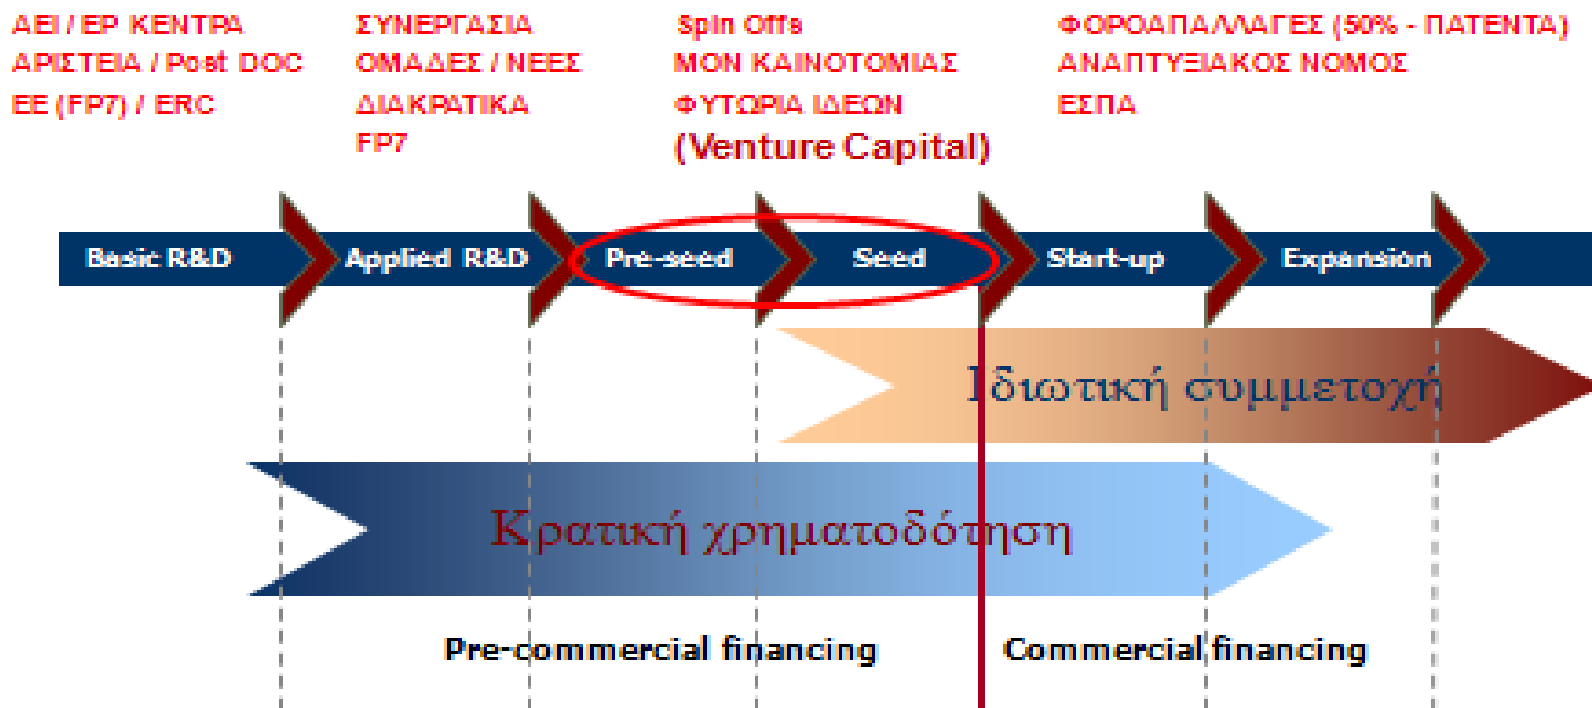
ΑΕΙ / ΕΡ ΚΕΝΤΡΑ
ΑΡΙΣΤΕΙΑ / Post DOC
ΕΕ (FP7) / ERC

ΣΥΝΕΡΓΑΣΙΑ
ΟΜΑΔΕΣ / ΝΕΕΣ
ΔΙΑΚΡΑΤΙΚΑ
FP7

Spin Offs
ΜΟΝ ΚΑΙΝΟΤΟΜΙΑΣ
ΦΥΤΩΡΙΑ ΙΔΕΩΝ
(Venture Capital)

ΦΟΡΟΑΠΑΛΛΑΓΕΣ (50% - ΠΑΤΕΝΤΑ)
ΑΝΑΠΤΥΞΙΑΚΟΣ ΝΟΜΟΣ
ΕΣΠΑ

Basic R&D
Applied R&D
Pre-seed
Seed
Start-up
Expansion

Ιδιωτική συμμετοχή

Κρατική χρηματοδότηση

Pre-commercial financing
Commercial financing